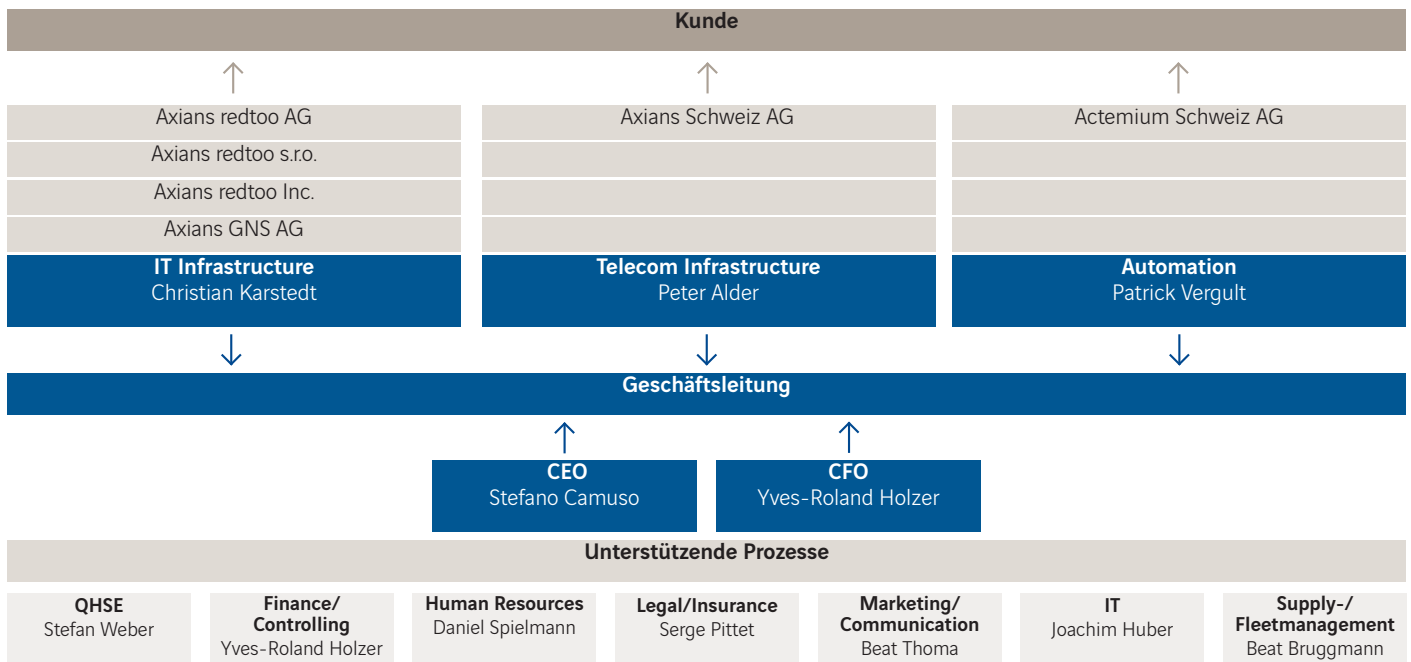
Kunde

Axians redtoo AG
Axians redtoo s.r.o.
Axians redtoo Inc.
Axians GNS AG

Axians Schweiz AG

Actemium Schweiz AG

IT Infrastructure
Christian Karstedt

Telecom Infrastructure
Peter Alder

Automation
Patrick Vergult

Geschäftsleitung

CEO
Stefano Camuso

CFO
Yves-Roland Holzer

Unterstützende Prozesse

QHSE
Stefan Weber

Finance/ Controlling
Yves-Roland Holzer

Human Resources
Daniel Spielmann

Legal/Insurance
Serge Pittet

Marketing/ Communication
Beat Thoma

IT
Joachim Huber

Supply-/ Fleetmanagement
Beat Bruggmann